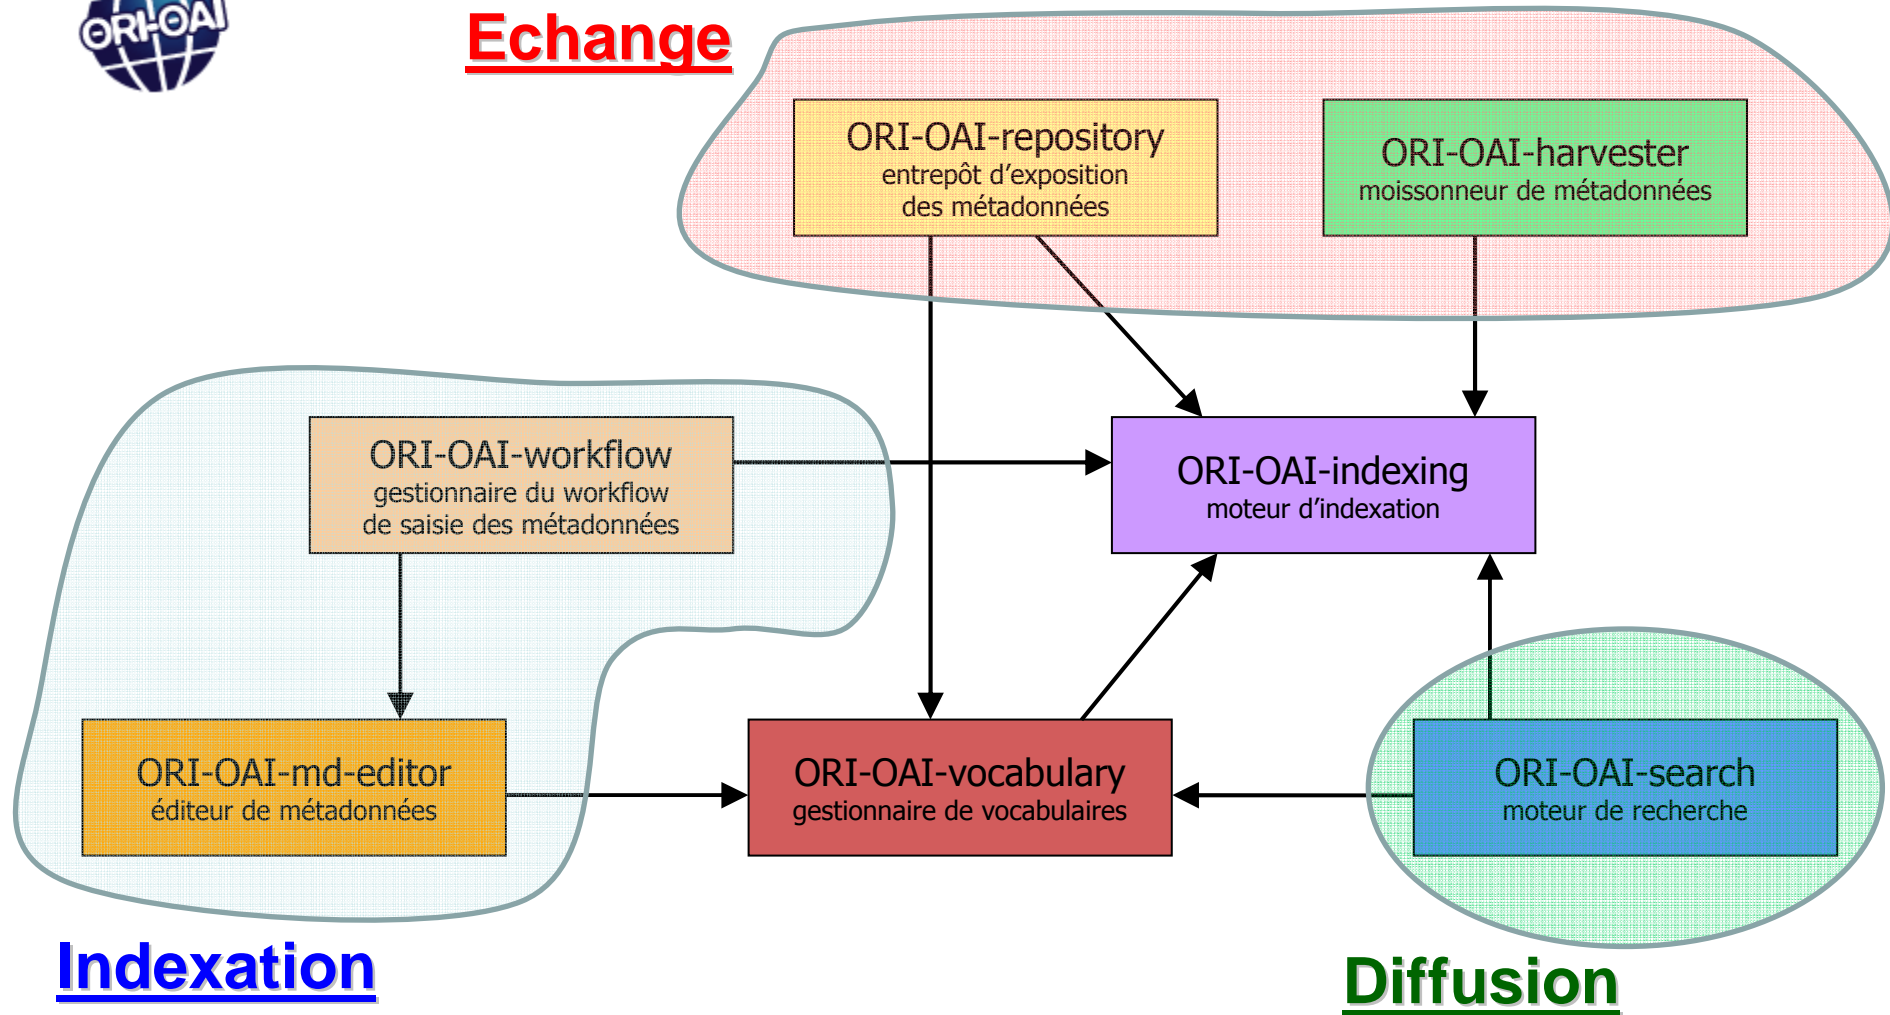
ORI-OAI

Echange

ORI-OAI-repository
entrepôt d'exposition des métadonnées

ORI-OAI-harvester
moissonneur de métadonnées

ORI-OAI-workflow
gestionnaire du workflow de saisie des métadonnées

ORI-OAI-indexing
moteur d'indexation

ORI-OAI-md-editor
éditeur de métadonnées

ORI-OAI-vocabulary
gestionnaire de vocabulaires

ORI-OAI-search
moteur de recherche

Indexation

Diffusion